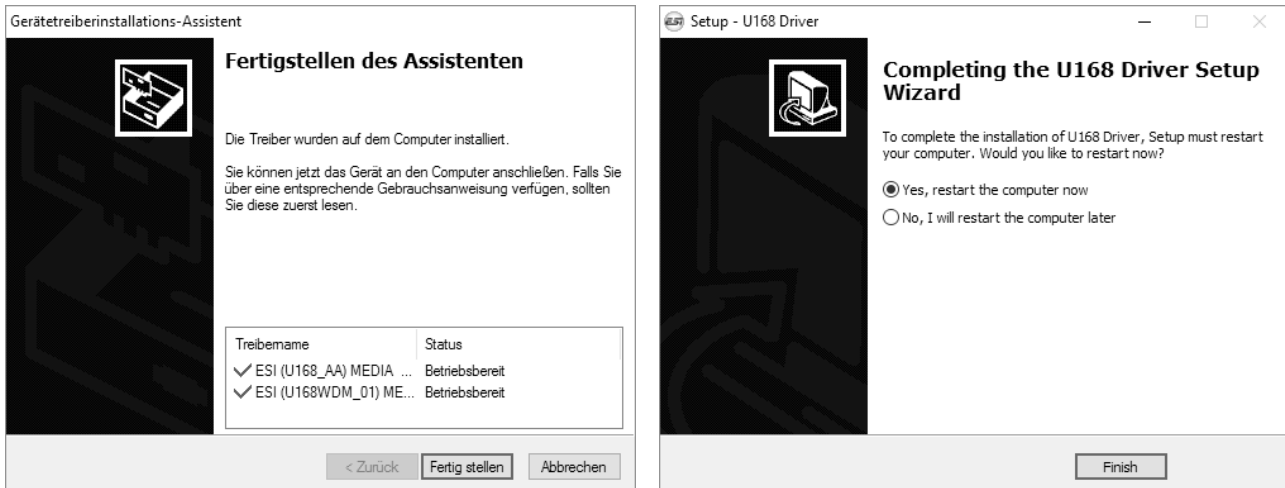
Gerätetreiberinstallations-Assistent

Fertigstellen des Assistenten

Die Treiber wurden auf dem Computer installiert.

Sie können jetzt das Gerät an den Computer anschließen. Falls Sie über eine entsprechende Gebrauchsanweisung verfügen, sollten Sie diese zuerst lesen.

| Treibername | Status |
|---|---|
| ESI (U168_AA) MEDIA ... | Betriebsbereit |
| ESI (U168WDM_01) ME... | Betriebsbereit |

< Zurück | Fertig stellen | Abbrechen

ESI Setup - U168 Driver

Completing the U168 Driver Setup Wizard

To complete the installation of U168 Driver, Setup must restart your computer. Would you like to restart now?

Yes, restart the computer now

No, I will restart the computer later

Finish